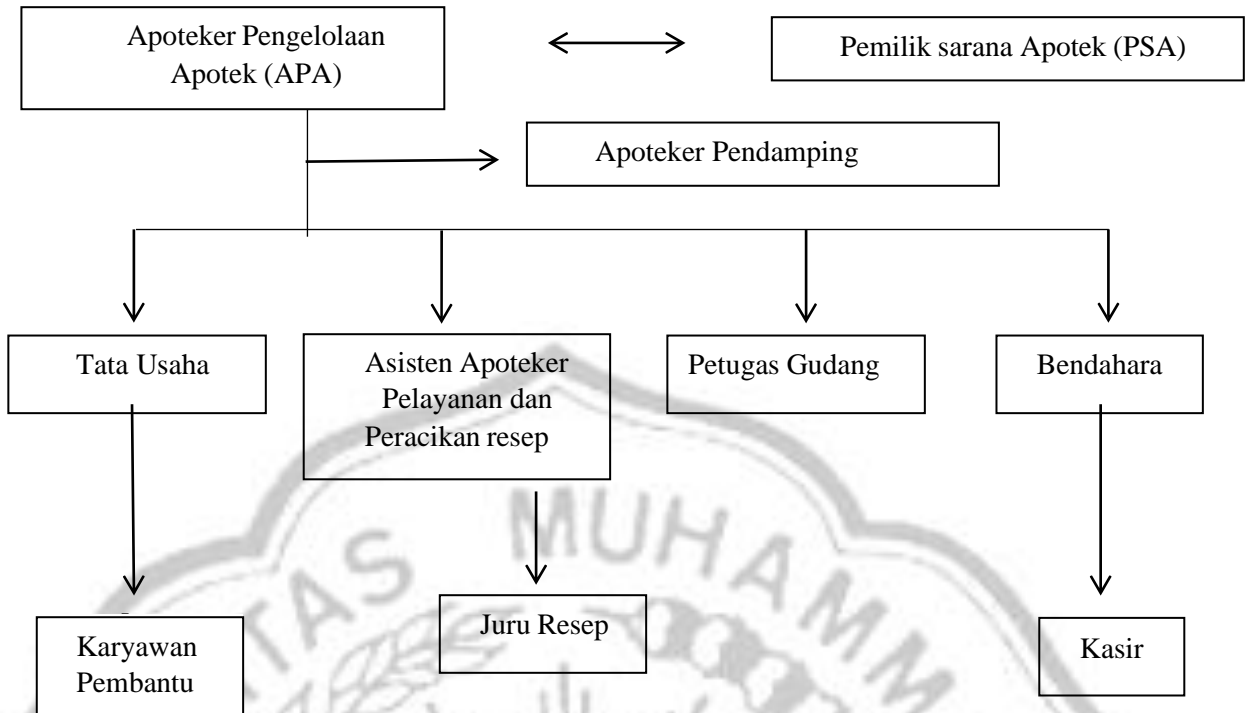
Apoteker Pengelolaan Apotek (APA)

Pemilik sarana Apotek (PSA)

Apoteker Pendamping

Tata Usaha

Asisten Apoteker Pelayanan dan Peracikan resep

Petugas Gudang

Bendahara

Karyawan Pembantu

Juru Resep

Kasir

MUHAMM